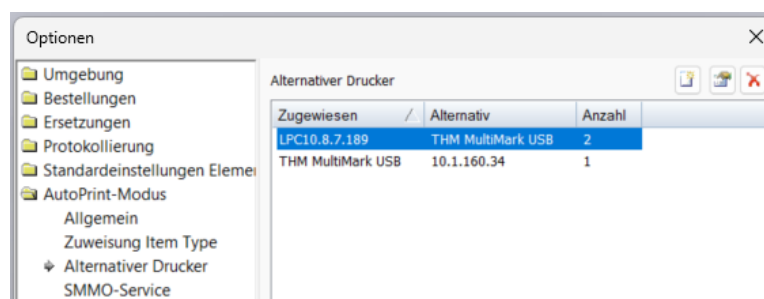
Optionen

Umgebung
Bestellungen
Ersetzungen
Protokollierung
Standardeinstellungen Elemen
AutoPrint-Modus
Allgemein
Zuweisung Item Type
Alternativer Drucker
SMMO-Service

Alternativer Drucker

| Zugewiesen | Alternativ | Anzahl |
|---|---|---|
| LPC10.8.7.189 | THM MultiMark USB | 2 |
| THM MultiMark USB | 10.1.160.34 | 1 |